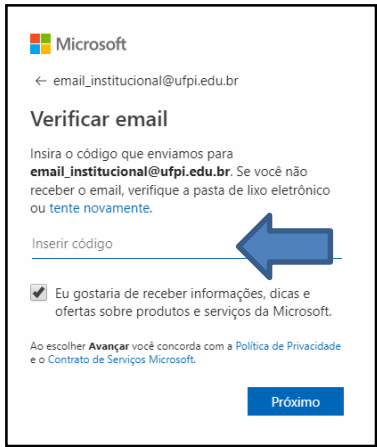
Microsoft

← email_institucional@ufpi.edu.br

Verificar email

Insira o código que enviamos para **email_institucional@ufpi.edu.br**. Se você não receber o email, verifique a pasta de lixo eletrônico ou tente novamente.

Inserir código

Eu gostaria de receber informações, dicas e ofertas sobre produtos e serviços da Microsoft.

Ao escolher **Avançar** você concorda com a Política de Privacidade e o Contrato de Serviços Microsoft.

Próximo